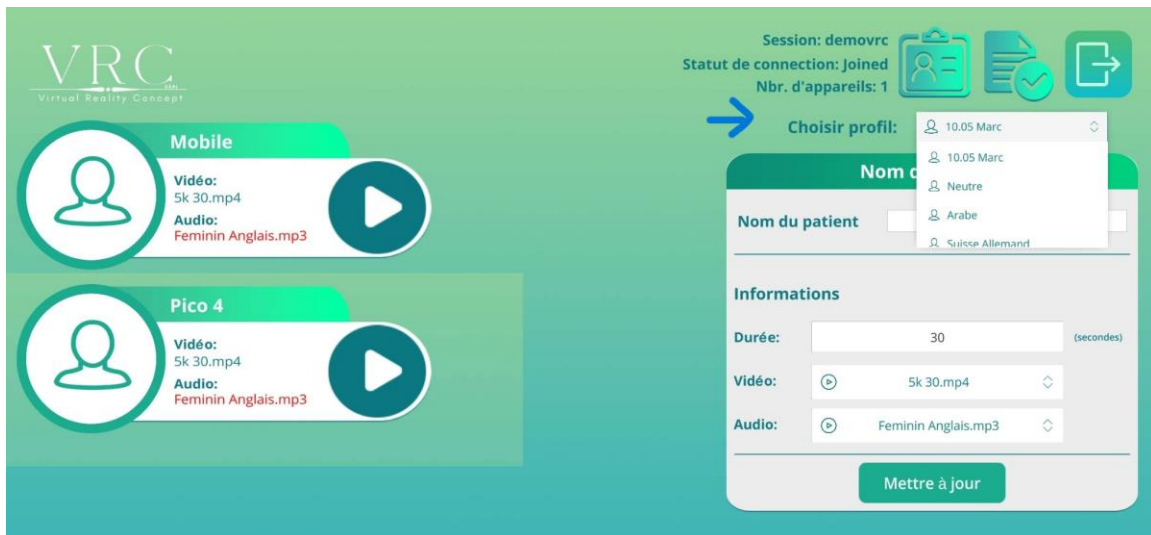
VRC
Virtual Reality Concept

Session: demovrc
Statut de connection: Joined
Nbr. d'appareils: 1

Choisir profil: 10.05 Marc

10.05 Marc
Neutre
Arabe
Suisse Allemand

Mobile
Vidéo:
5k 30.mp4
Audio:
Feminin Anglais.mp3

Pico 4
Vidéo:
5k 30.mp4
Audio:
Feminin Anglais.mp3

Nom d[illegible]

Nom du patient

Informations

Durée: 30 (secondes)

Vidéo: 5k 30.mp4

Audio: Feminin Anglais.mp3

Mettre à jour